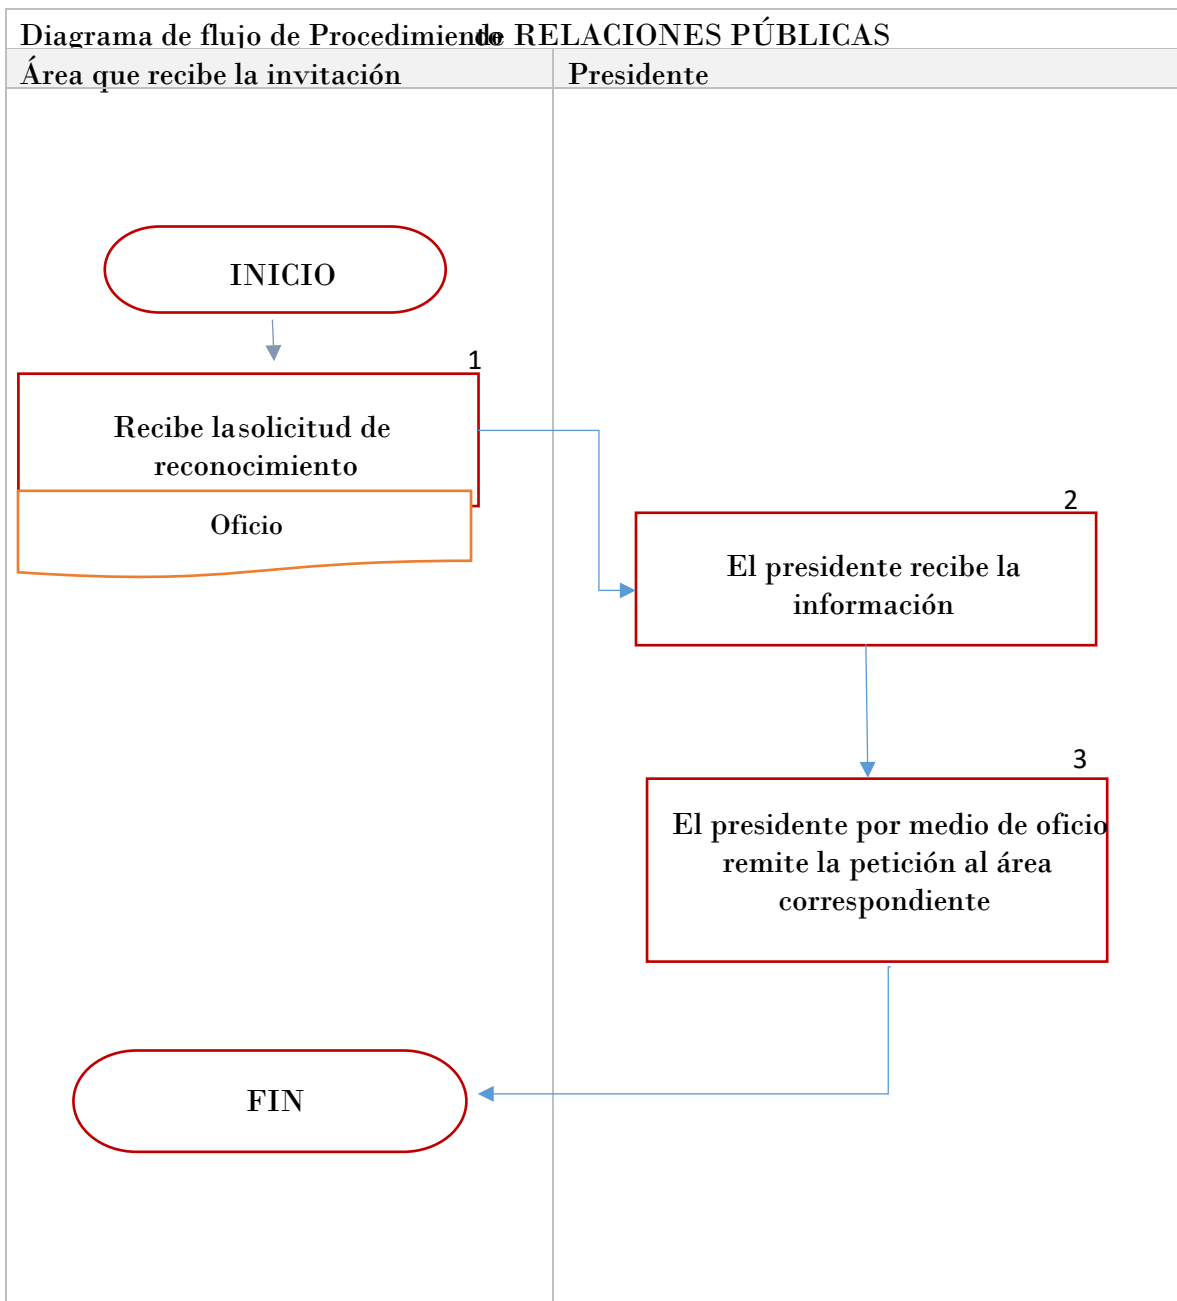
Diagrama de flujo de Procedimiento de RELACIONES PÚBLICAS

| Área que recibe la invitación | Presidente |
|---|---|

INICIO

1

Recibe lasolicitud de reconocimiento

Oficio

2

El presidente recibe la información

3

El presidente por medio de oficio remite la petición al área correspondiente

FIN